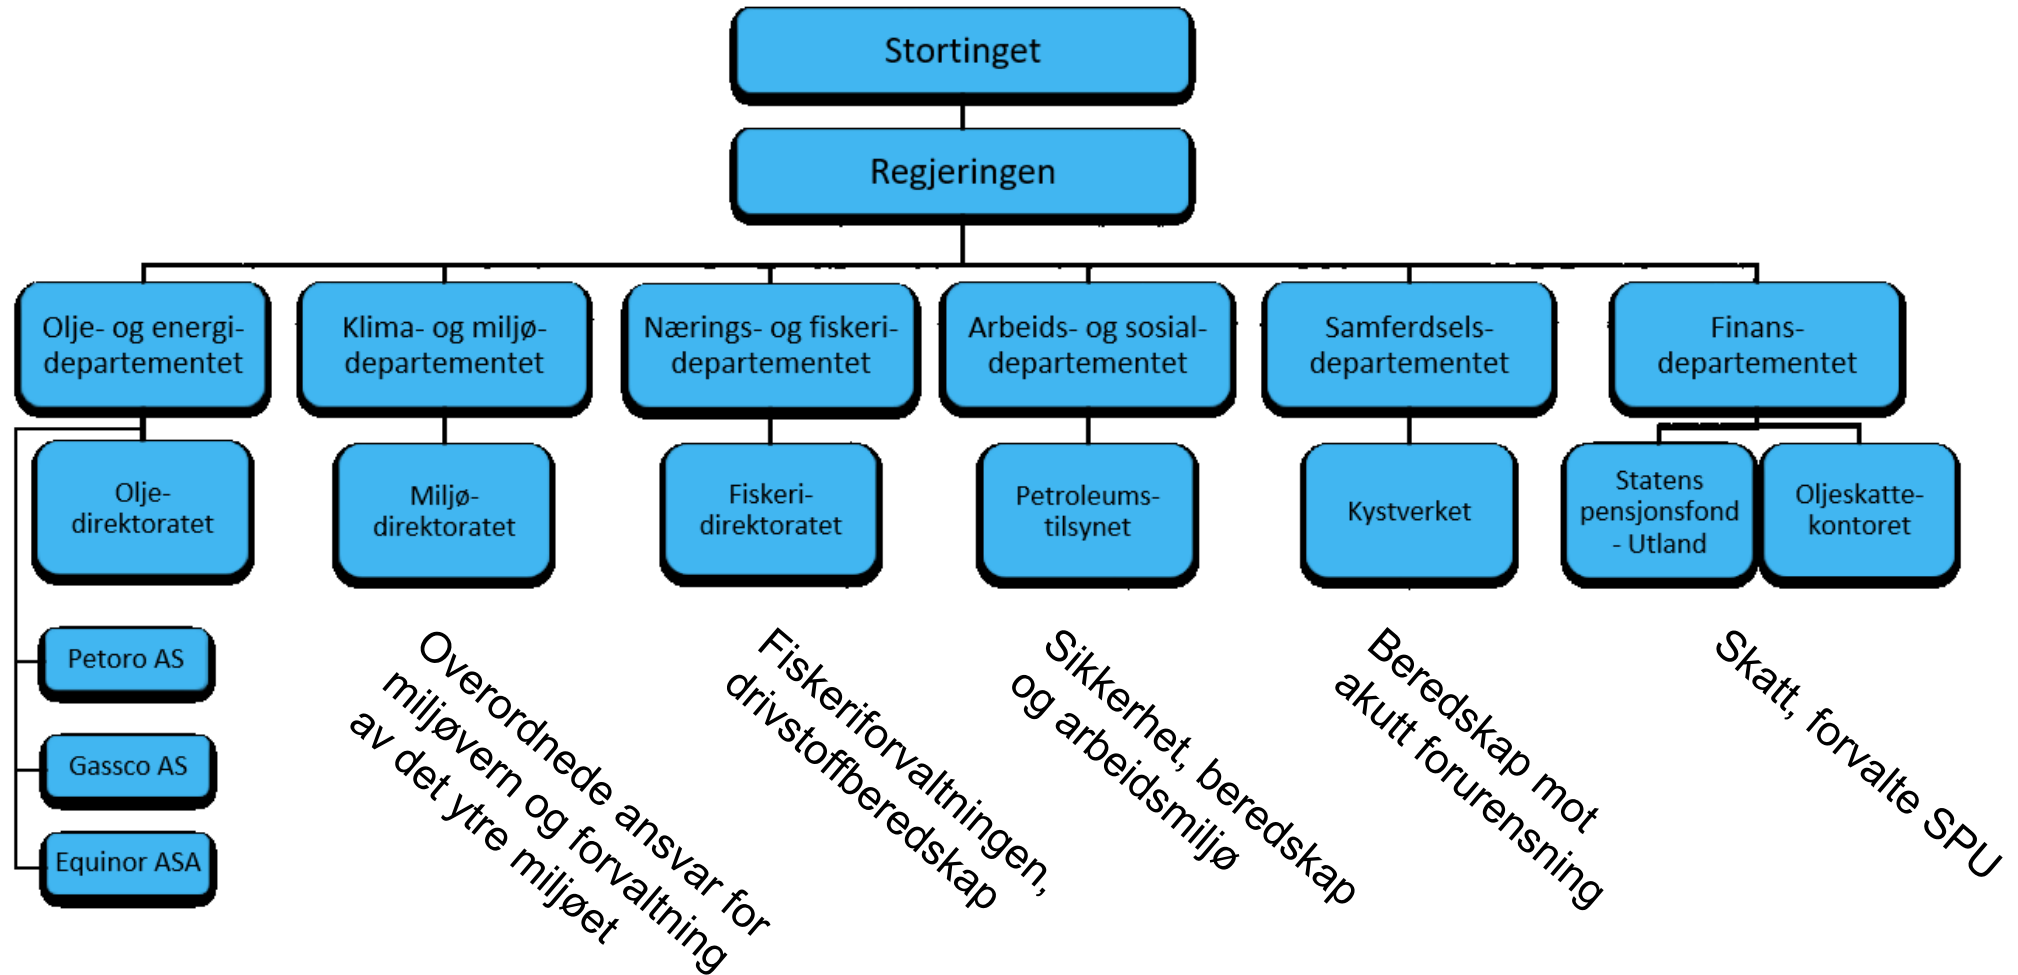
Stortinget

Regjeringen

Olje- og energidepartementet

Klima- og miljødepartementet

Nærings- og fiskeridepartementet

Arbeids- og sosialdepartementet

Samferdselsdepartementet

Finansdepartementet

Oljedirektoratet

Miljødirektoratet

Fiskeridirektoratet

Petroleumstilsynet

Kystverket

Statens pensjonsfond - Utland

Oljeskattekontoret

Petoro AS

Gassco AS

Equinor ASA

Overordnede ansvar for miljøvern og forvaltning av det ytre miljøet

Fiskeriforvaltningen, drivstoffberedskap

Sikkerhet, beredskap og arbeidsmiljø

Beredskap mot akutt forurensning

Skatt, forvalte SPU